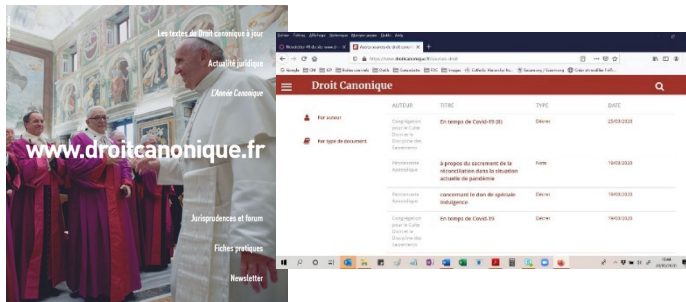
Les textes de Droit canonique à jour

Actualité juridique

L'Année Canonique

www.droitcanonique.fr

Jurisprudences et forum

Fiches pratiques

Newsletter

Droit Canonique

Par auteur

Par type de document

| AUTEUR | TITRE | TYPE | DATE |
|---|---|---|---|
| Congrégation pour le Culte Divin et la Discipline des Sacrements | En temps de Covid-19 (II) | Décret | 25/03/2020 |
| Pénitencerie Apostolique | à propos du sacrement de la réconciliation dans la situation actuelle de pandémie | Note | 19/03/2020 |
| Pénitencerie Apostolique | concernant le don de spéciale indulgence | Décret | 19/03/2020 |
| Congrégation pour le Culte Divin et la Discipline des Sacrements | En temps de Covid-19 | Décret | 19/03/2020 |